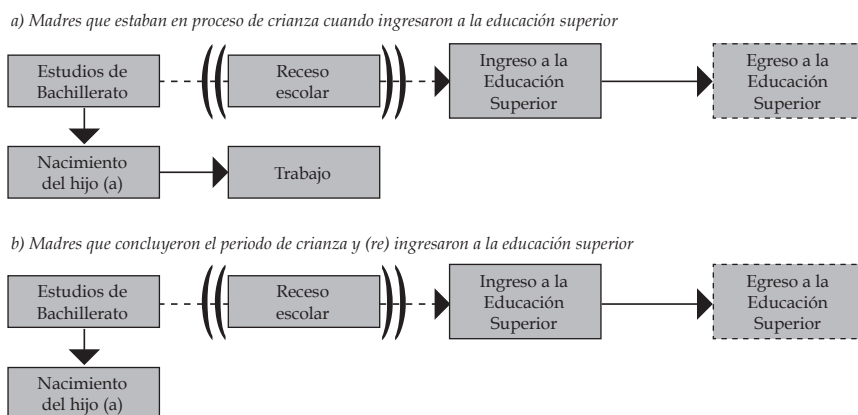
a) Madres que estaban en proceso de crianza cuando ingresaron a la educación superior

Estudios de Bachillerato

Receso escolar

Ingreso a la Educación Superior

Egreso a la Educación Superior

Nacimiento del hijo (a)

Trabajo

b) Madres que concluyeron el periodo de crianza y (re) ingresaron a la educación superior

Estudios de Bachillerato

Receso escolar

Ingreso a la Educación Superior

Egreso a la Educación Superior

Nacimiento del hijo (a)